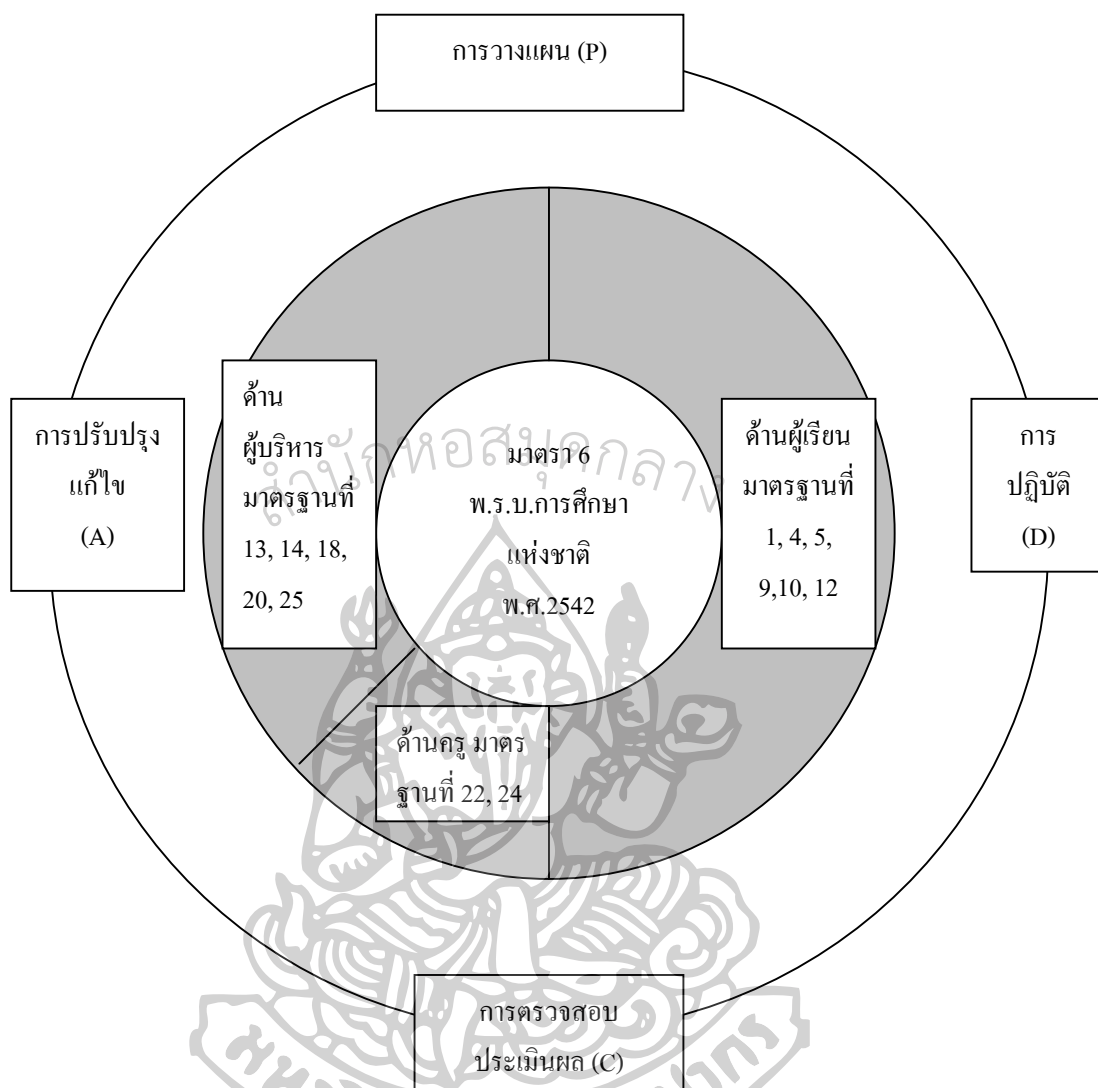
การวางแผน (P)

การปรับปรุง แก้ไข (A)

ด้าน ผู้บริหาร มาตรฐานที่ 13, 14, 18, 20, 25

มาตรา 6 พ.ร.บ.การศึกษา แห่งชาติ พ.ศ.2542

ด้านผู้เรียน มาตรฐานที่ 1, 4, 5, 9,10, 12

การ ปฏิบัติ (D)

ด้านครู มาตร ฐานที่ 22, 24

การตรวจสอบ ประเมินผล (C)

สำนักหอสมุดกลาง